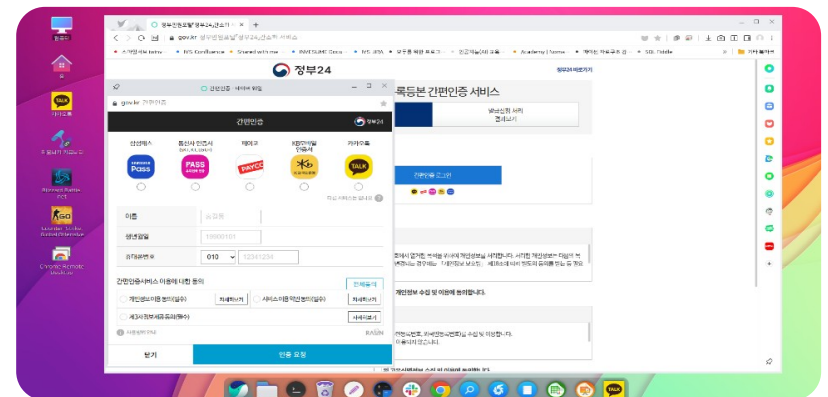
정부24

간편인증

삼성패스
통신사 인증서
페이코
KB국민은행 인증서
카카오톡

이름
생년월일
19900101
휴대폰번호
010
12341234

간편인증서비스 이용에 대한 동의
전체동의
개인정보이용 동의(필수)
자세히보기
서비스이용 약관동의(필수)
자세히보기
제3자정보제공동의(필수)
자세히보기

닫기
인증 요청

록등본 간편인증 서비스

간편인증 로그인

개인정보 수집 및 이용에 동의합니다.

휴지통
카카오톡
Cisco Packet Tracer
Counter-Strike Global Offensive
Chrome Remote Desktop